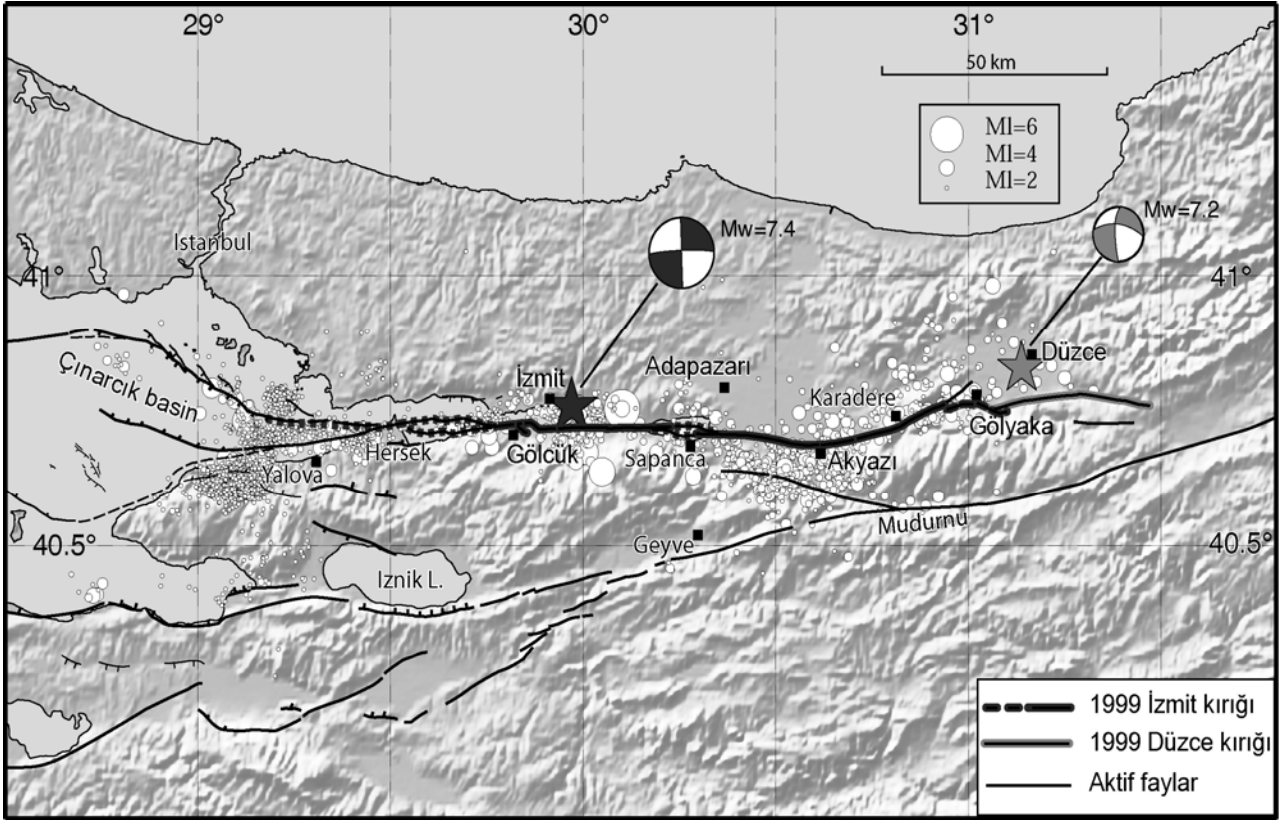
29°
30°
31°
50 km
Ml=6
Ml=4
Ml=2
Mw=7.4
Mw=7.2
Istanbul
41°
41°
Çınarcık basin
İzmit
Adapazarı
Düzce
Karadere
Gölyaka
Hersek
Gölcük
Sapanca
Akyazı
Yalova
Mudurnu
40.5°
Geyve
40.5°
Iznik L.
1999 İzmit kırığı
1999 Düzce kırığı
Aktif faylar